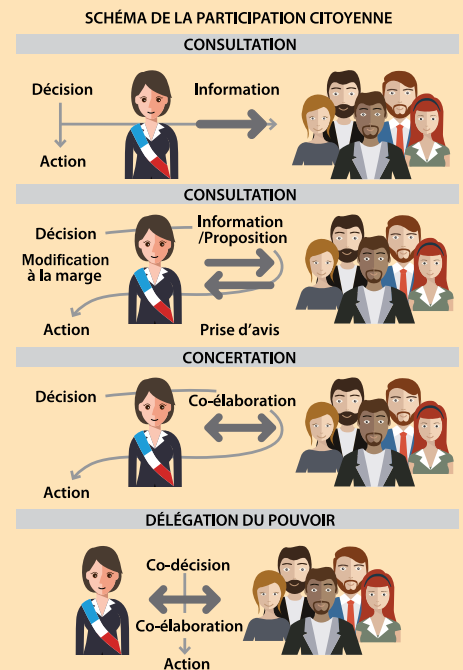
SCHÉMA DE LA PARTICIPATION CITOYENNE

CONSULTATION

Décision

Information

Action

CONSULTATION

Décision

Information /Proposition

Modification à la marge

Action

Prise d'avis

CONCERTATION

Décision

Co-élaboration

Action

DÉLÉGATION DU POUVOIR

Co-décision

Co-élaboration

Action